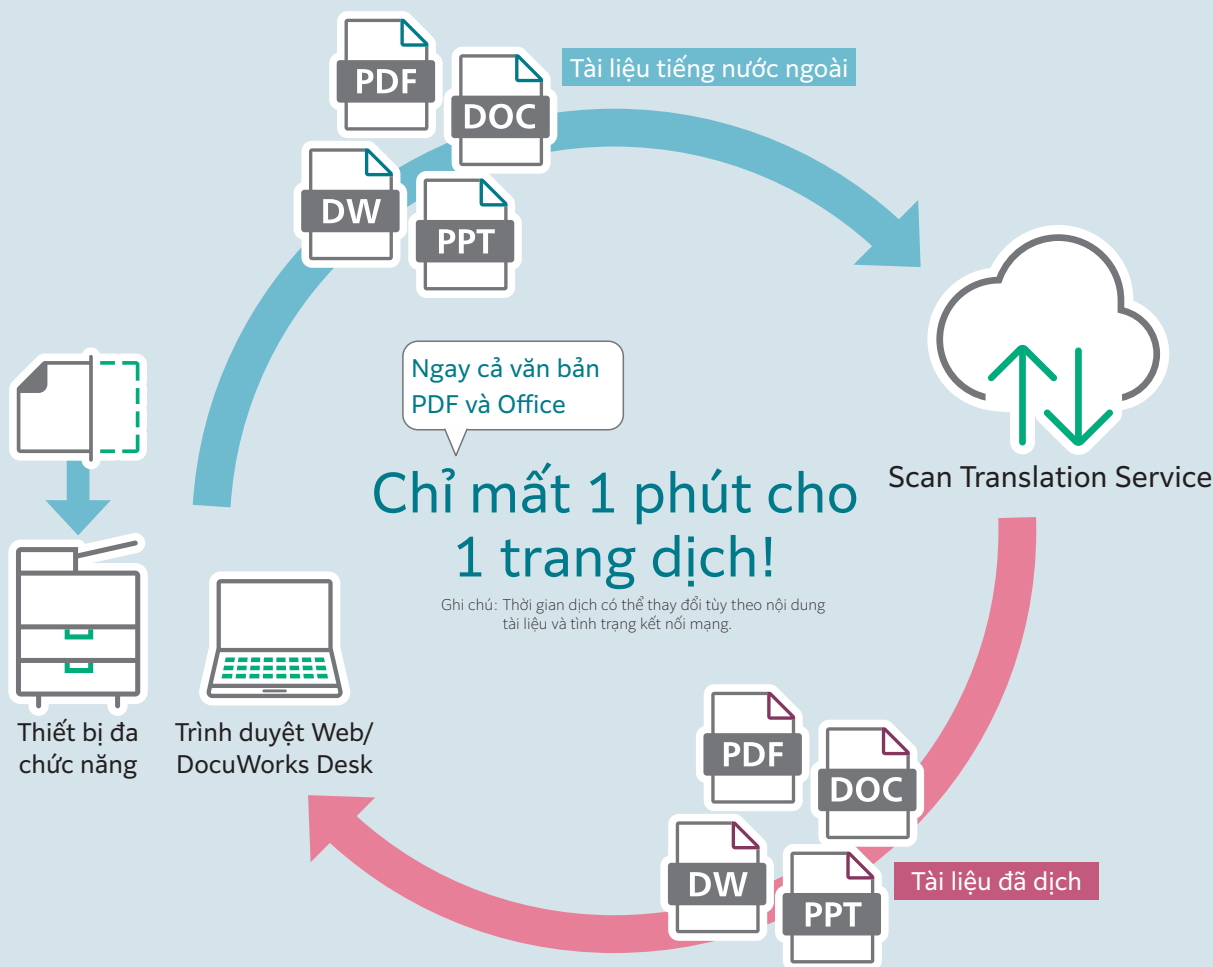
PDF
DOC
DW
PPT
Tài liệu tiếng nước ngoài

Scan Translation Service

Ngay cả văn bản PDF và Office

Chỉ mất 1 phút cho 1 trang dịch!

Ghi chú: Thời gian dịch có thể thay đổi tùy theo nội dung tài liệu và tình trạng kết nối mạng.

Thiết bị đa chức năng

Trình duyệt Web/ DocuWorks Desk

PDF
DOC
DW
PPT
Tài liệu đã dịch